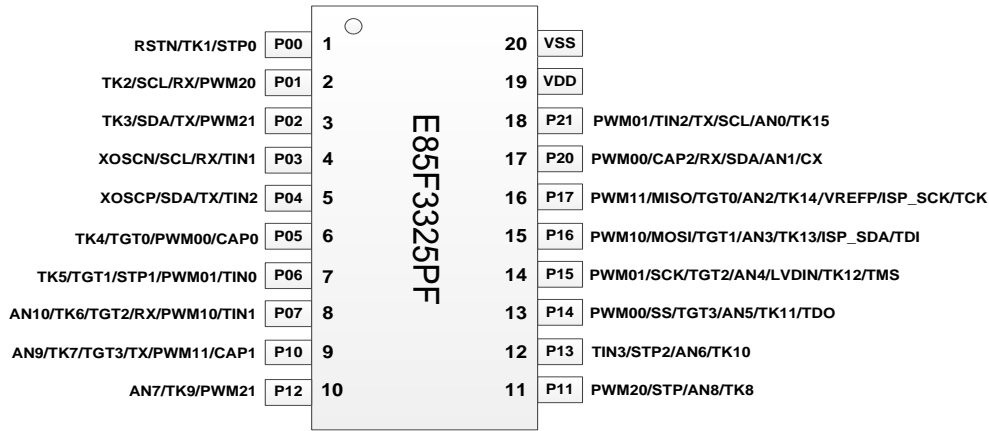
RSTN/TK1/STP0 P00 1
TK2/SCL/RX/PWM20 P01 2
TK3/SDA/TX/PWM21 P02 3
XOSCN/SCL/RX/TIN1 P03 4
XOSCP/SDA/TX/TIN2 P04 5
TK4/TGT0/PWM00/CAP0 P05 6
TK5/TGT1/STP1/PWM01/TIN0 P06 7
AN10/TK6/TGT2/RX/PWM10/TIN1 P07 8
AN9/TK7/TGT3/TX/PWM11/CAP1 P10 9
AN7/TK9/PWM21 P12 10

E85F3325PF

20 VSS
19 VDD
18 P21 PWM01/TIN2/TX/SCL/AN0/TK15
17 P20 PWM00/CAP2/RX/SDA/AN1/CX
16 P17 PWM11/MISO/TGT0/AN2/TK14/VREFP/ISP_SCK/TCK
15 P16 PWM10/MOSI/TGT1/AN3/TK13/ISP_SDA/TDI
14 P15 PWM01/SCK/TGT2/AN4/LVDIN/TK12/TMS
13 P14 PWM00/SS/TGT3/AN5/TK11/TDO
12 P13 TIN3/STP2/AN6/TK10
11 P11 PWM20/STP/AN8/TK8